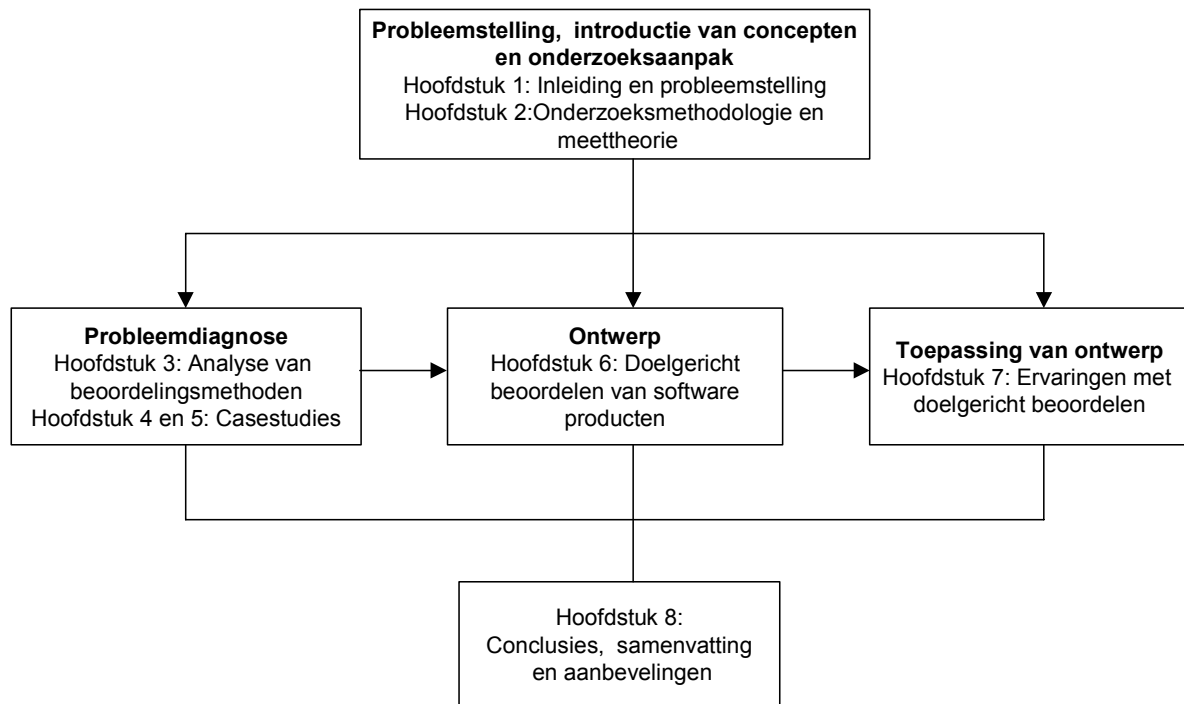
**Probleemstelling, introductie van concepten en onderzoeksaanpak**
Hoofdstuk 1: Inleiding en probleemstelling
Hoofdstuk 2:Onderzoeksmethodologie en meettheorie

**Probleemdiagnose**
Hoofdstuk 3: Analyse van beoordelingsmethoden
Hoofdstuk 4 en 5: Casestudies

**Ontwerp**
Hoofdstuk 6: Doelgericht beoordelen van software producten

**Toepassing van ontwerp**
Hoofdstuk 7: Ervaringen met doelgericht beoordelen

Hoofdstuk 8:
Conclusies, samenvatting en aanbevelingen